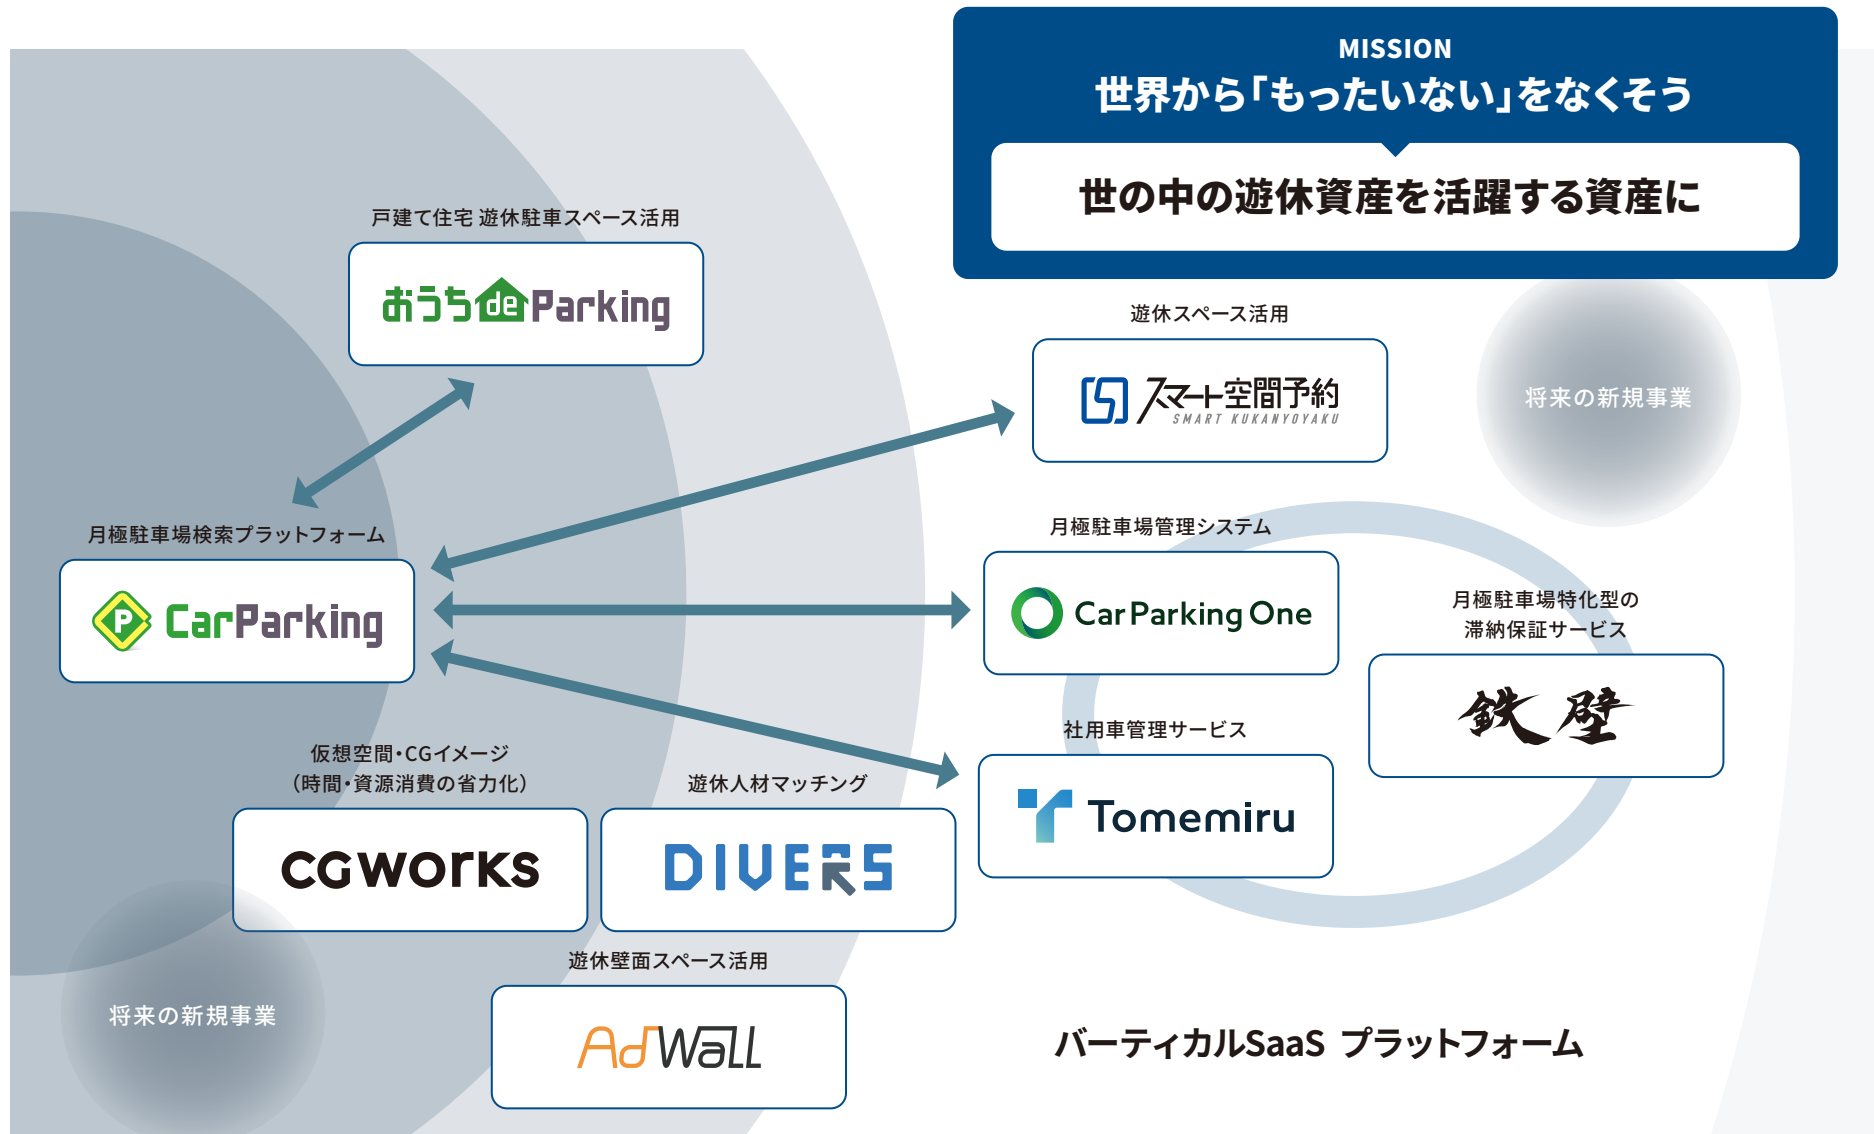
MISSION
世界から「もったいない」をなくそう

世の中の遊休資産を活躍する資産に

戸建て住宅 遊休駐車スペース活用

おうちdeParking

遊休スペース活用

スマート空間予約
SMART KUKANYOYAKU

将来の新規事業

月極駐車場検索プラットフォーム

CarParking

月極駐車場管理システム

CarParking One

月極駐車場特化型の
滞納保証サービス

鉄壁

社用車管理サービス

Tomemiru

仮想空間・CGイメージ
(時間・資源消費の省力化)

CGWORKS

遊休人材マッチング

DIVERS

遊休壁面スペース活用

AdWall

将来の新規事業

バーティカルSaaS プラットフォーム